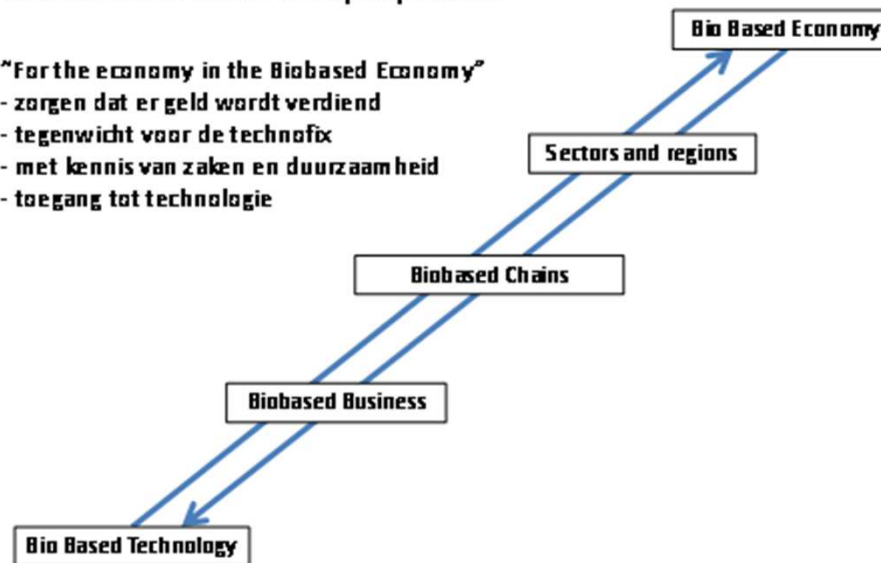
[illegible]

"For the economy in the Biobased Economy"
- zorgen dat er geld wordt verdiend
- tegenwicht voor de technofix
- met kennis van zaken en duurzaamheid
- toegang tot technologie

Bio Based Economy

Sectors and regions

Biobased Chains

Biobased Business

Bio Based Technology